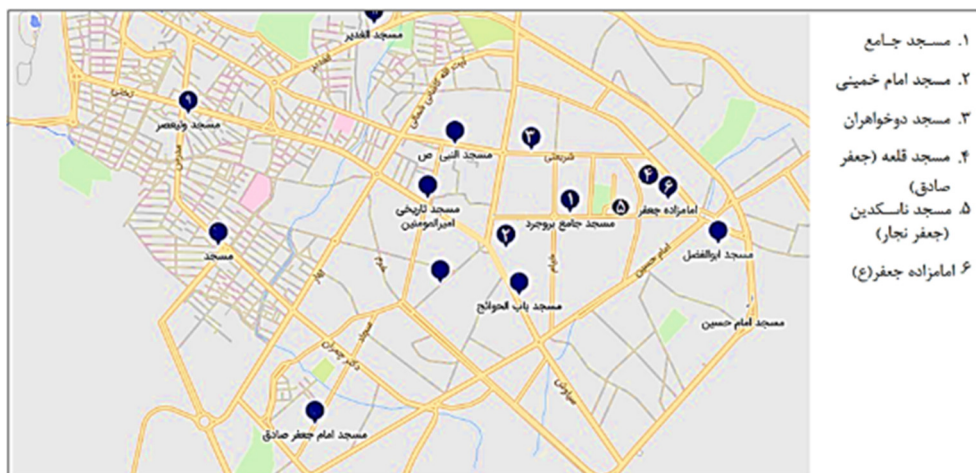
۱. مسجد جامع
۲. مسجد امام خمینی
۳. مسجد دوخواهران
۴. مسجد قلعه (جعفر صادق)
۵. مسجد ناسکدین (جعفر نجار)
۶. امامزاده جعفر(ع)

مسجد الغدیر
آیت الله کاشانی
غدیر
مسجد ولیعصر
مسجد النبی ص
شریعتی
مسجد تاریخی امیرالمومنین
مسجد جامع بروجرد
امامزاده جعفر
مسجد
مسجد ابوالفضل
امام حسین
مسجد باب الحوائج
مسجد امام حسین
جعفری
مسجد امام جعفر صادق
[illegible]